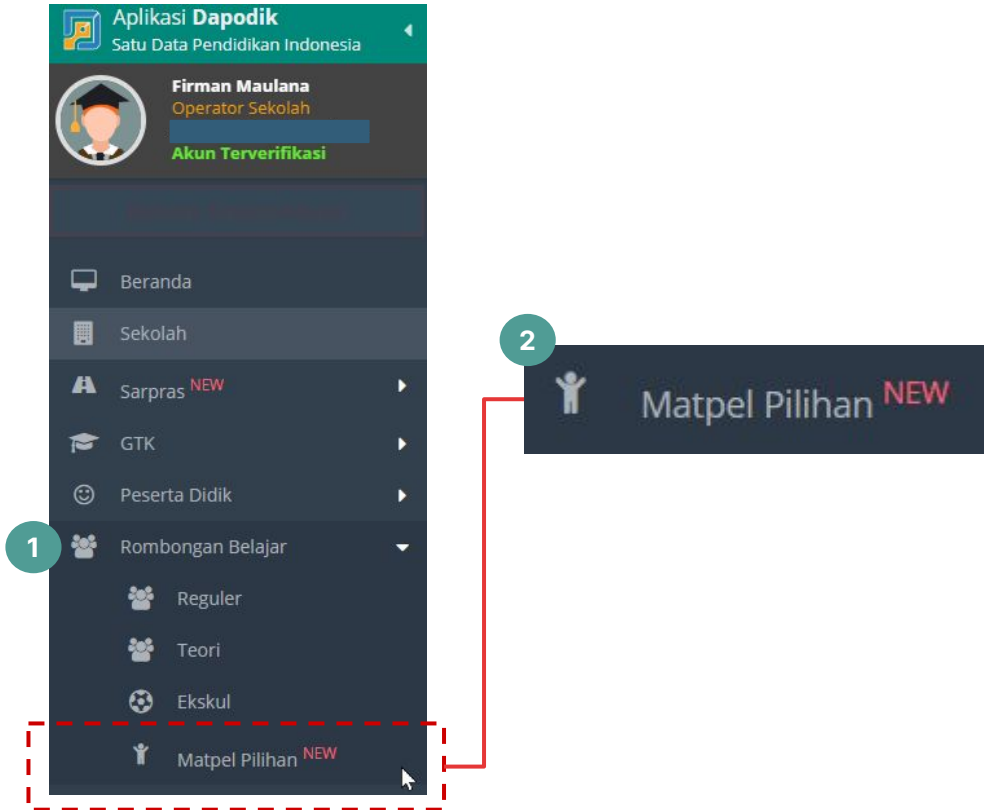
Aplikasi Dapodik
Satu Data Pendidikan Indonesia

Firman Maulana
Operator Sekolah
Akun Terverifikasi

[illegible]

Beranda
Sekolah
Sarpras NEW
GTK
Peserta Didik
1
Rombongan Belajar
Reguler
Teori
Ekskul
Matpel Pilihan NEW

2
Matpel Pilihan NEW